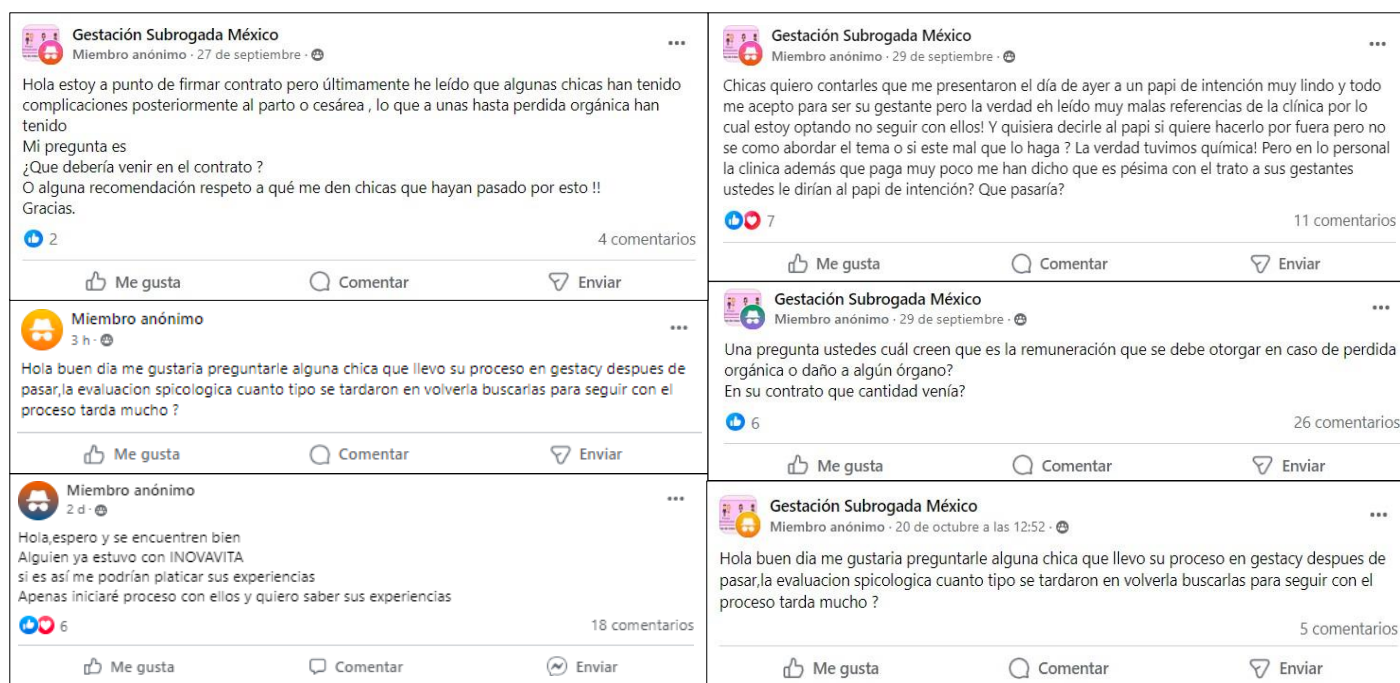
Gestación Subrogada México
Miembro anónimo · 27 de septiembre ·

Hola estoy a punto de firmar contrato pero últimamente he leído que algunas chicas han tenido complicaciones posteriormente al parto o cesárea , lo que a unas hasta perdida orgánica han tenido
Mi pregunta es
¿Que debería venir en el contrato ?
O alguna recomendación respeto a qué me den chicas que hayan pasado por esto !!
Gracias.

2
4 comentarios

Me gusta Comentar Enviar

Miembro anónimo
3 h ·

Hola buen dia me gustaria preguntarle alguna chica que llevo su proceso en gestacy despues de pasar,la evaluacion spicologica cuanto tipo se tardaron en volverla buscarlas para seguir con el proceso tarda mucho ?

Me gusta Comentar Enviar

Miembro anónimo
2 d ·

Hola,espero y se encuentren bien
Alguien ya estuvo con INOVAVITA
si es así me podrían platicar sus experiencias
Apenas iniciaré proceso con ellos y quiero saber sus experiencias

6
18 comentarios

Me gusta Comentar Enviar

Gestación Subrogada México
Miembro anónimo · 29 de septiembre ·

Chicas quiero contarles que me presentaron el día de ayer a un papi de intención muy lindo y todo me acepto para ser su gestante pero la verdad eh leído muy malas referencias de la clínica por lo cual estoy optando no seguir con ellos! Y quisiera decirle al papi si quiere hacerlo por fuera pero no se como abordar el tema o si este mal que lo haga ? La verdad tuvimos química! Pero en lo personal la clinica además que paga muy poco me han dicho que es pésima con el trato a sus gestantes ustedes le dirían al papi de intención? Que pasaría?

7
11 comentarios

Me gusta Comentar Enviar

Gestación Subrogada México
Miembro anónimo · 29 de septiembre ·

Una pregunta ustedes cuál creen que es la remuneración que se debe otorgar en caso de perdida orgánica o daño a algún órgano?
En su contrato que cantidad venía?

6
26 comentarios

Me gusta Comentar Enviar

Gestación Subrogada México
Miembro anónimo · 20 de octubre a las 12:52 ·

Hola buen dia me gustaria preguntarle alguna chica que llevo su proceso en gestacy despues de pasar,la evaluacion spicologica cuanto tipo se tardaron en volverla buscarlas para seguir con el proceso tarda mucho ?

5 comentarios

Me gusta Comentar Enviar